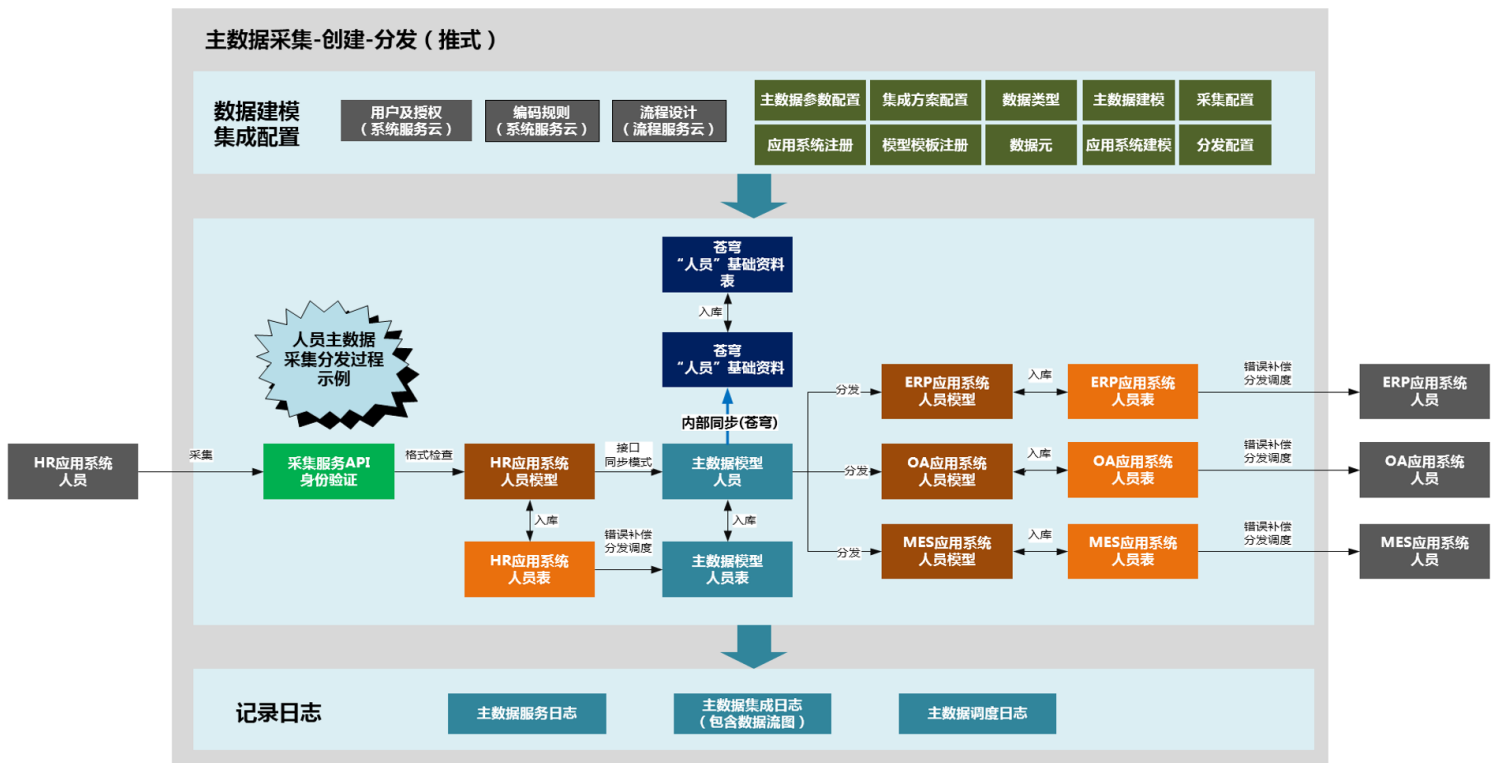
主数据采集-创建-分发（推式）

数据建模集成配置

用户及授权（系统服务云）

编码规则（系统服务云）

流程设计（流程服务云）

主数据参数配置

集成方案配置

数据类型

主数据建模

采集配置

应用系统注册

模型模板注册

数据元

应用系统建模

分发配置

苍穹“人员”基础资料表

入库

苍穹“人员”基础资料

人员主数据采集分发过程示例

内部同步(苍穹)

HR应用系统人员

采集

采集服务API身份验证

格式检查

HR应用系统人员模型

接口同步模式

主数据模型人员

入库

入库

HR应用系统人员表

错误补偿分发调度

主数据模型人员表

分发

ERP应用系统人员模型

入库

ERP应用系统人员表

错误补偿分发调度

ERP应用系统人员

分发

OA应用系统人员模型

入库

OA应用系统人员表

错误补偿分发调度

OA应用系统人员

分发

MES应用系统人员模型

入库

MES应用系统人员表

错误补偿分发调度

MES应用系统人员

记录日志

主数据服务日志

主数据集成日志（包含数据流图）

主数据调度日志